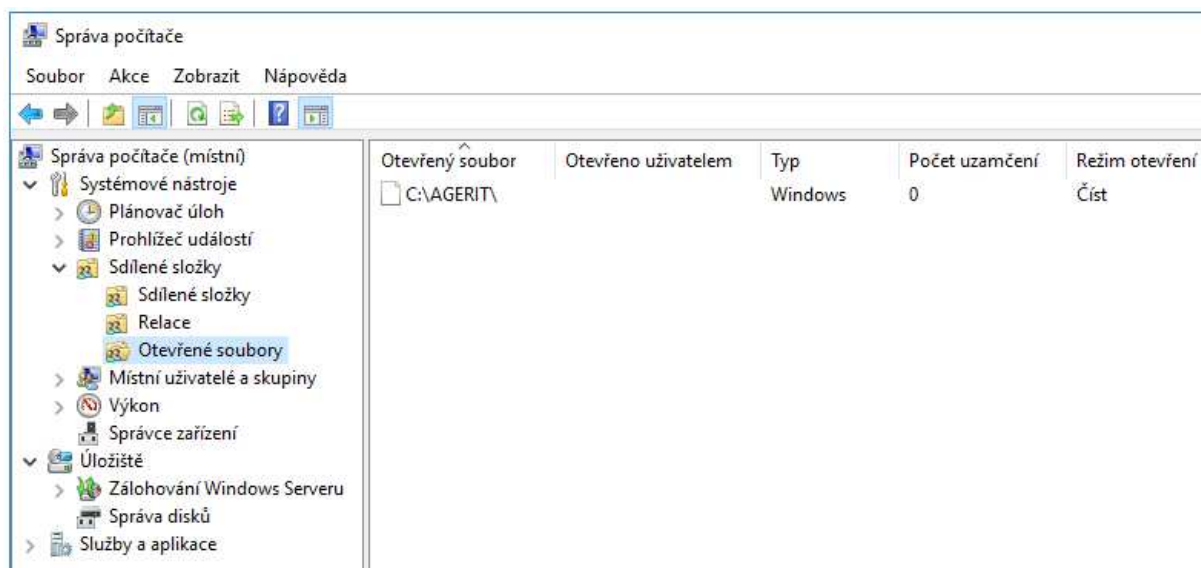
Správa počítače

Soubor Akce Zobrazit Nápověda

Správa počítače (místní)
Systémové nástroje
Plánovač úloh
Prohlížeč událostí
Sdílené složky
Sdílené složky
Relace
Otevřené soubory
Místní uživatelé a skupiny
Výkon
Správce zařízení
Úložiště
Zálohování Windows Serveru
Správa disků
Služby a aplikace

| Otevřený soubor | Otevřeno uživatelem | Typ | Počet uzamčení | Režim otevření |
|---|---|---|---|---|
| C:\AGERIT\ | | Windows | 0 | Číst |